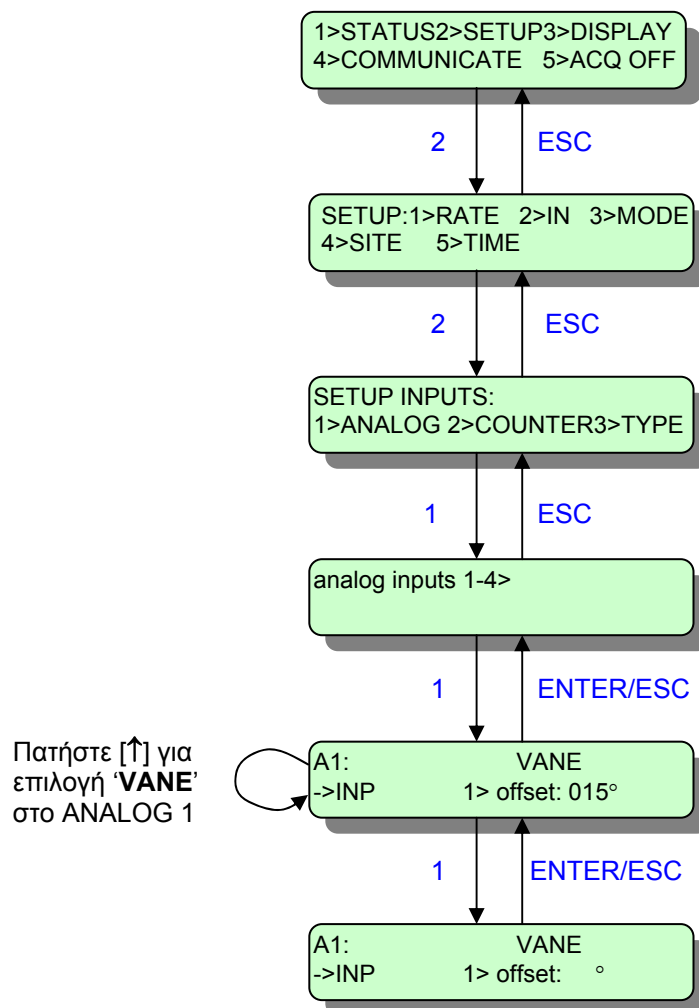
1>STATUS2>SETUP3>DISPLAY
4>COMMUNICATE 5>ACQ OFF

2

ESC

SETUP:1>RATE 2>IN 3>MODE
4>SITE 5>TIME

2

ESC

SETUP INPUTS:
1>ANALOG 2>COUNTER3>TYPE

1

ESC

analog inputs 1-4>

1

ENTER/ESC

Πατήστε [↑] για επιλογή '**VANE**' στο ANALOG 1

A1: VANE
->INP 1> offset: 015°

1

ENTER/ESC

A1: VANE
->INP 1> offset: °